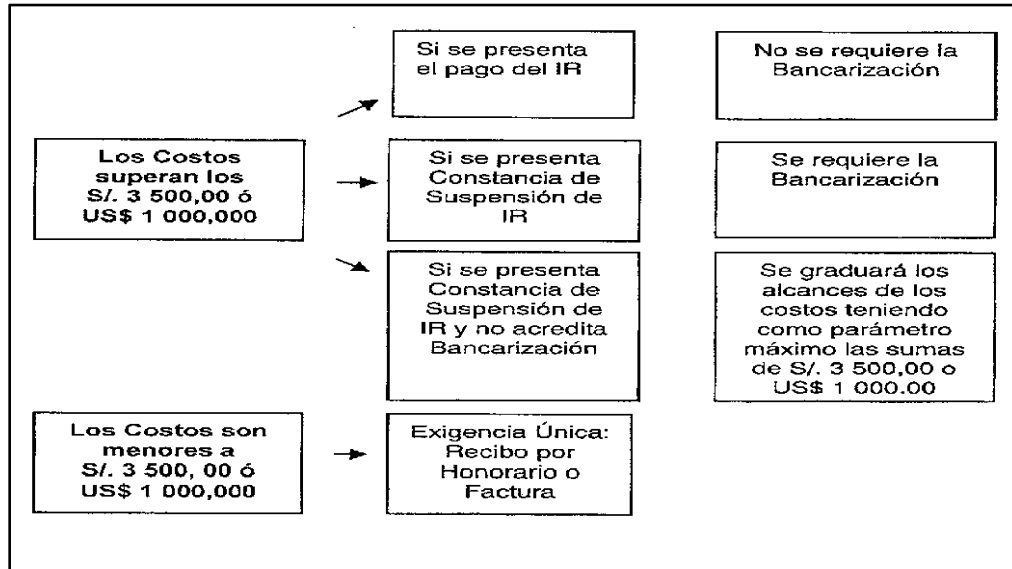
Los Costos superan los S/. 3 500,00 ó US$ 1 000,000

Si se presenta el pago del IR

No se requiere la Bancarización

Si se presenta Constancia de Suspensión de IR

Se requiere la Bancarización

Si se presenta Constancia de Suspensión de IR y no acredita Bancarización

Se graduará los alcances de los costos teniendo como parámetro máximo las sumas de S/. 3 500,00 o US$ 1 000.00

Los Costos son menores a S/. 3 500, 00 ó US$ 1 000,000

Exigencia Única: Recibo por Honorario o Factura